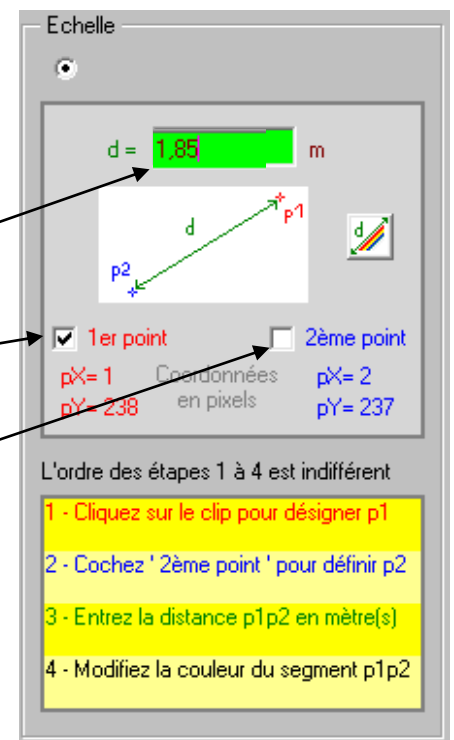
Echelle

d = 1,85 m

d

p1

p2

d

1er point

2ème point

pX= 1
pY= 238

Coordonnées en pixels

pX= 2
pY= 237

L'ordre des étapes 1 à 4 est indifférent

1 - Cliquez sur le clip pour désigner p1

2 - Cochez ' 2ème point ' pour définir p2

3 - Entrez la distance p1p2 en mètre(s)

4 - Modifiez la couleur du segment p1p2